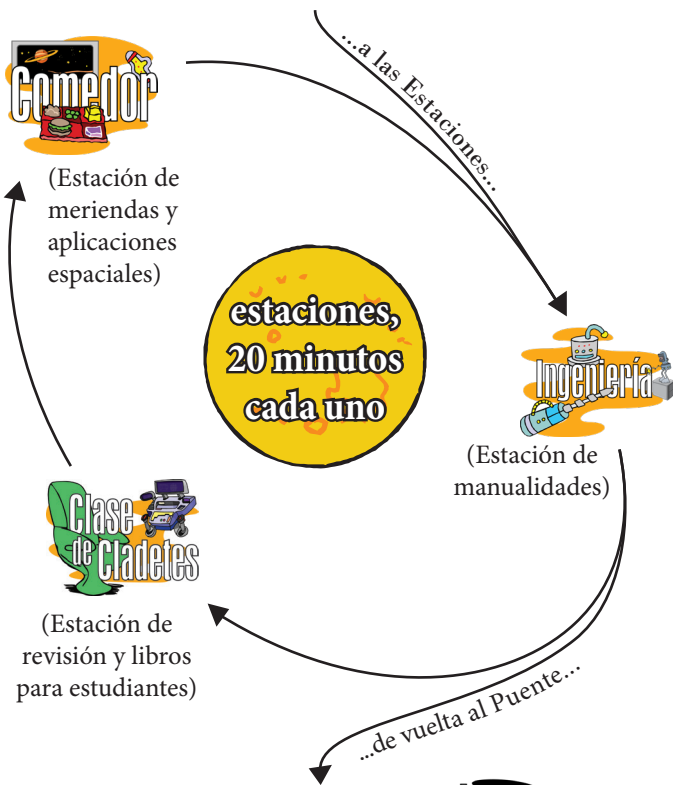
...a las Estaciones...

Comedor

(Estación de meriendas y aplicaciones espaciales)

estaciones, 20 minutos cada uno

Ingeniería

(Estación de manualidades)

Clase de Cadetes

(Estación de revisión y libros para estudiantes)

...de vuelta al Puente...